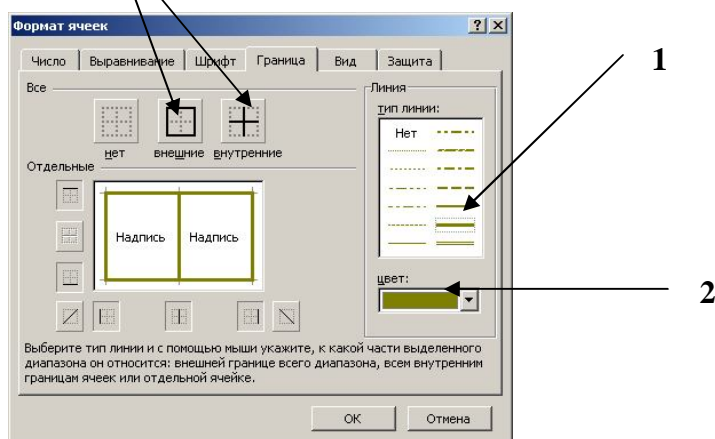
Формат ячеек

?

Число | Выравнивание | Шрифт | Граница | Вид | Защита

Все

нет внешние внутренние

Отдельные

Надпись Надпись

Линия

тип линии:

Нет

цвет:

Выберите тип линии и с помощью мыши укажите, к какой части выделенного диапазона он относится: внешней границе всего диапазона, всем внутренним границам ячеек или отдельной ячейке.

OK Отмена

1

2